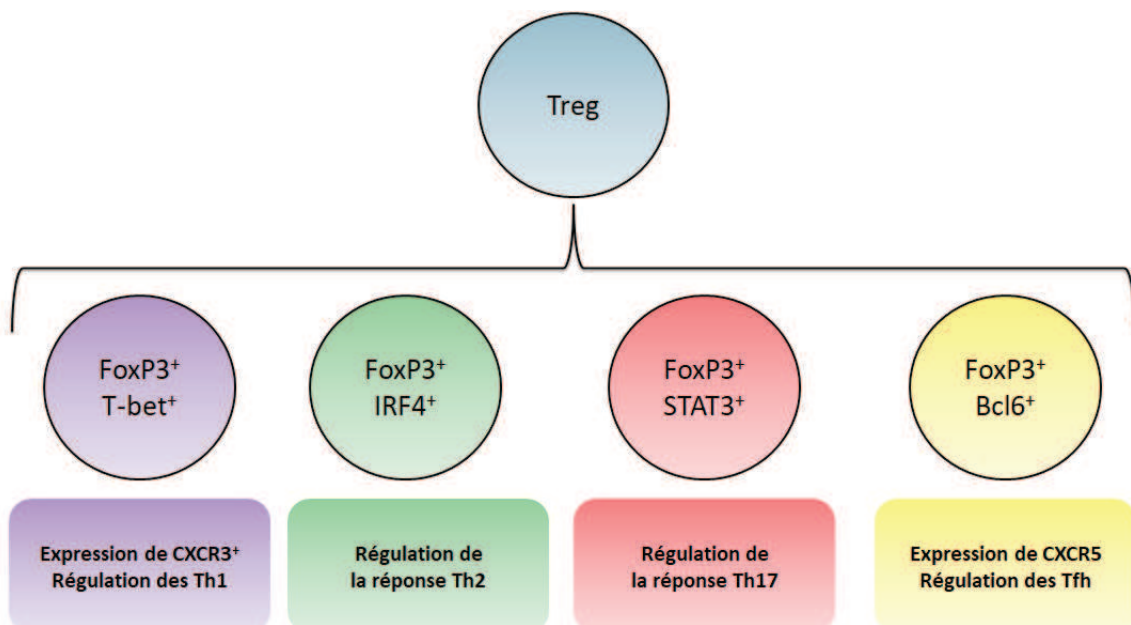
Treg

FoxP3$^+$
T-bet$^+$

FoxP3$^+$
IRF4$^+$

FoxP3$^+$
STAT3$^+$

FoxP3$^+$
Bcl6$^+$

Expression de CXCR3$^+$
Régulation des Th1

Régulation de
la réponse Th2

Régulation de
la réponse Th17

Expression de CXCR5
Régulation des Tfh